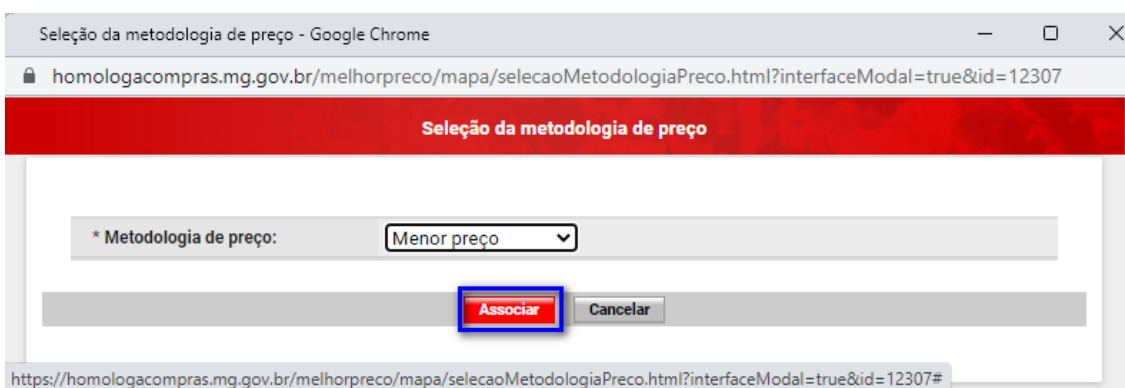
Seleção da metodologia de preço - Google Chrome

homologacompras.mg.gov.br/melhorpreco/mapa/selecaoMetodologiaPreco.html?interfaceModal=true&id=12307

Seleção da metodologia de preço

* Metodologia de preço: Menor preço

Associar Cancelar

https://homologacompras.mg.gov.br/melhorpreco/mapa/selecaoMetodologiaPreco.html?interfaceModal=true&id=12307#